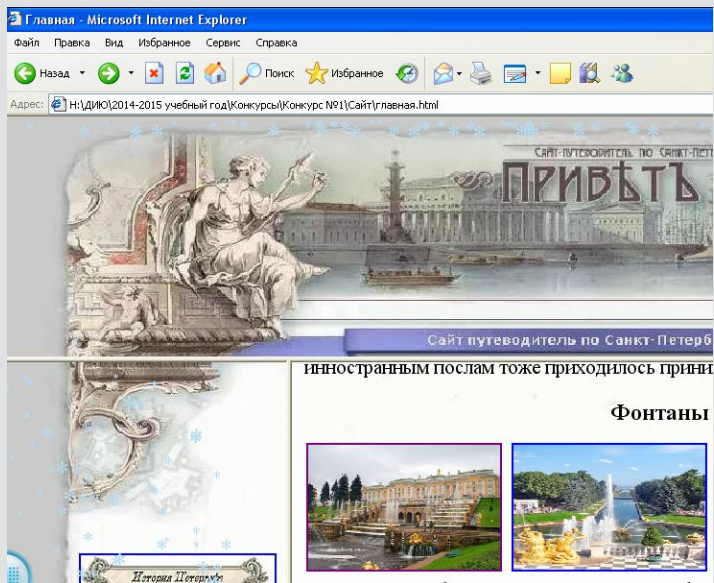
Главная - Microsoft Internet Explorer

Файл Правка Вид Избранное Сервис Справка

Назад Поиск Избранное

Адрес: H:\ДИЮ\2014-2015 учебный год\Конкурсы\Конкурс №1\Сайт\главная.html

САЙТ-ПУТЕВОДИТЕЛЬ ПО САНКТ-ПЕТЕР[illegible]

ПРИВѢТЪ

Сайт путеводитель по Санкт-Петерб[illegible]

иностранным послам тоже приходилось прини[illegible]

Фонтаны

История Петербурга